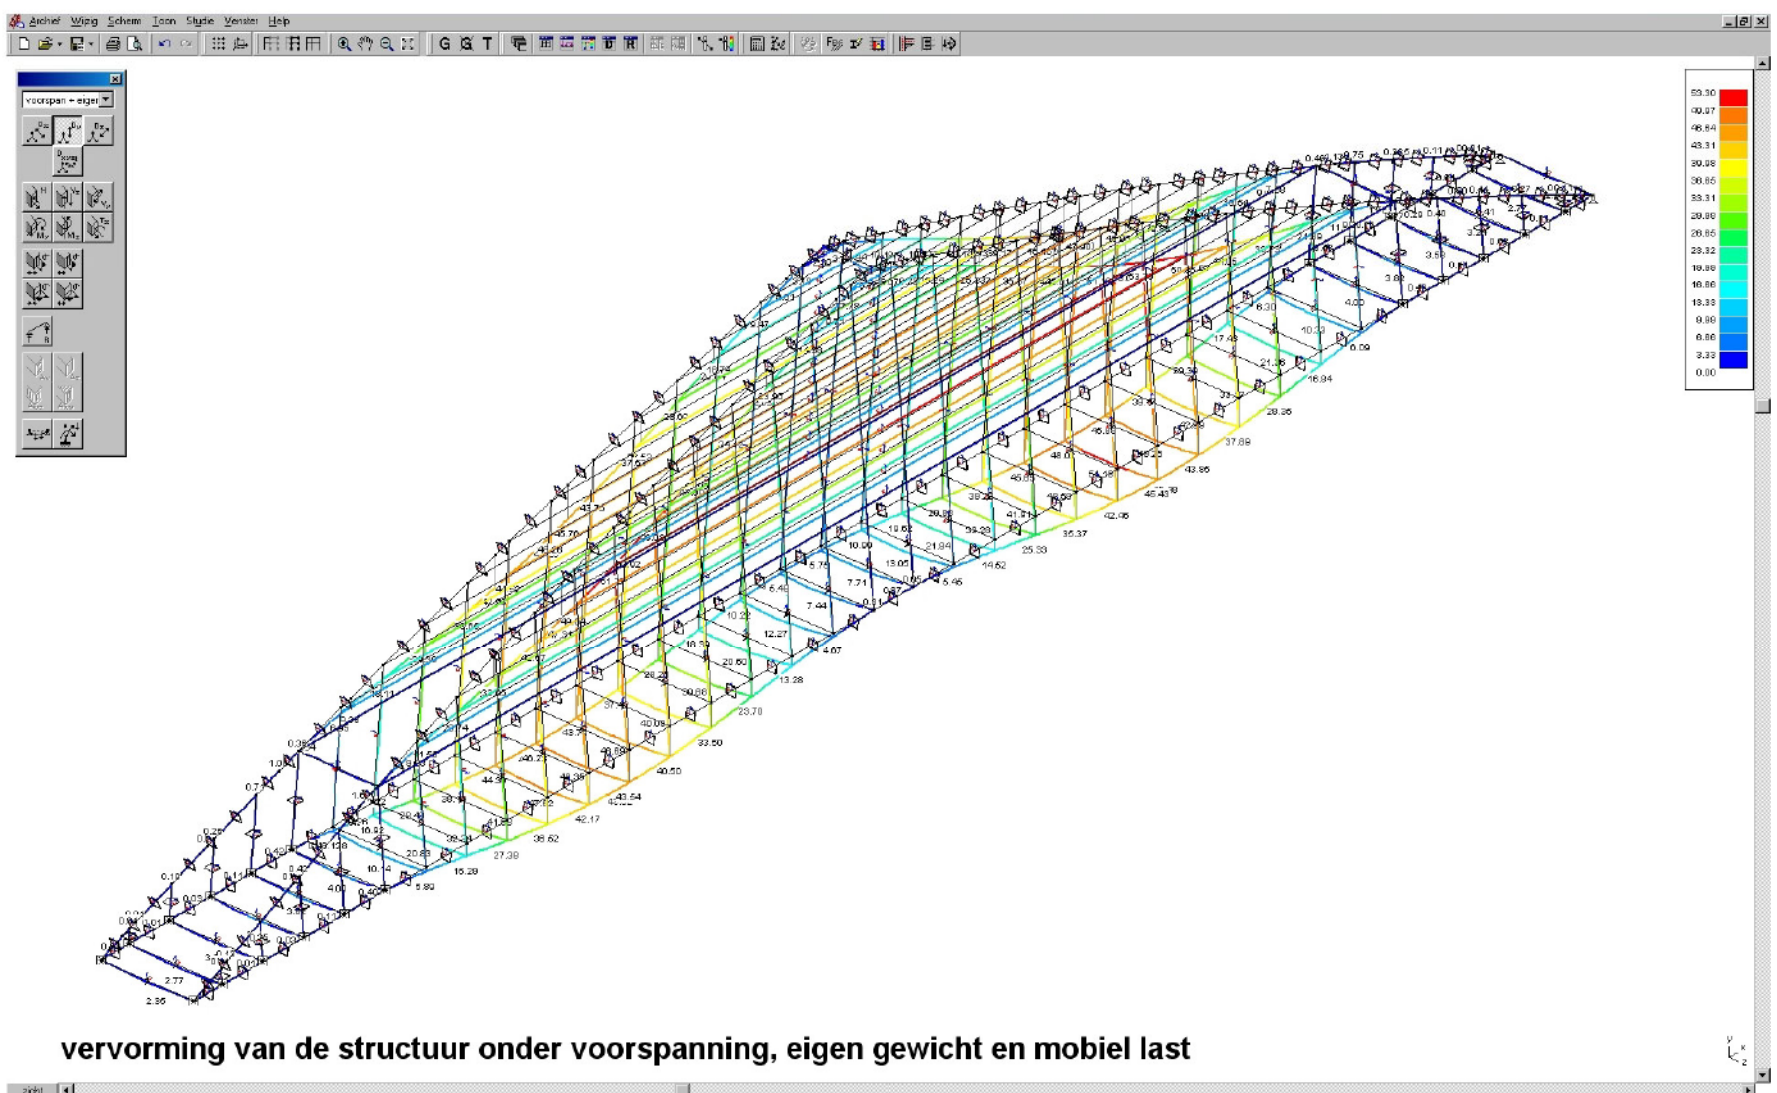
Archief Wijzig Schema Toon Studie Venster Help

voorspan + eigen

| 53.30 |
|---|
| 49.97 |
| 46.64 |
| 43.31 |
| 39.98 |
| 36.65 |
| 33.31 |
| 29.98 |
| 26.65 |
| 23.32 |
| 19.99 |
| 16.66 |
| 13.33 |
| 9.99 |
| 6.66 |
| 3.33 |
| 0.00 |

vervorming van de structuur onder voorspanning, eigen gewicht en mobiel last